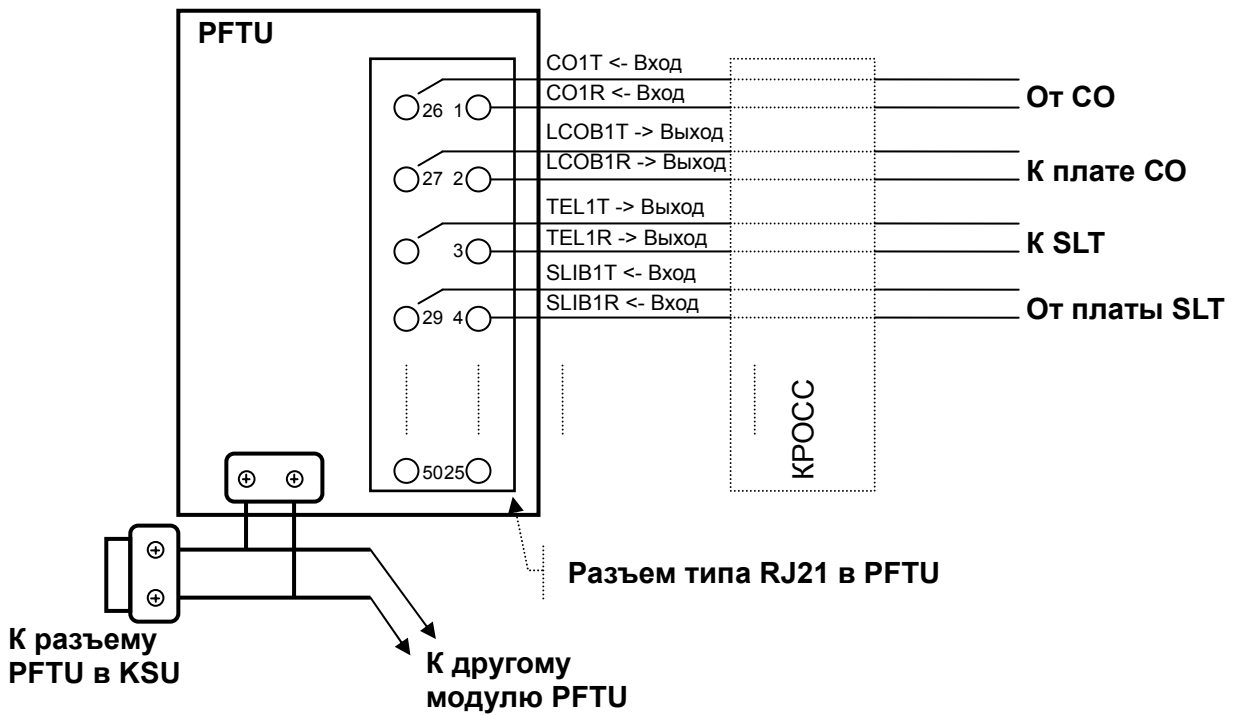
PFTU

CO1T <- Вход
CO1R <- Вход
От CO

26 1

LCOB1T -> Выход
LCOB1R -> Выход
К плате CO

27 2

TEL1T -> Выход
TEL1R -> Выход
К SLT

3

SLIB1T <- Вход
SLIB1R <- Вход
От платы SLT

29 4

5025

КРОСС

Разъем типа RJ21 в PFTU

К разъему PFTU в KSU

К другому модулю PFTU